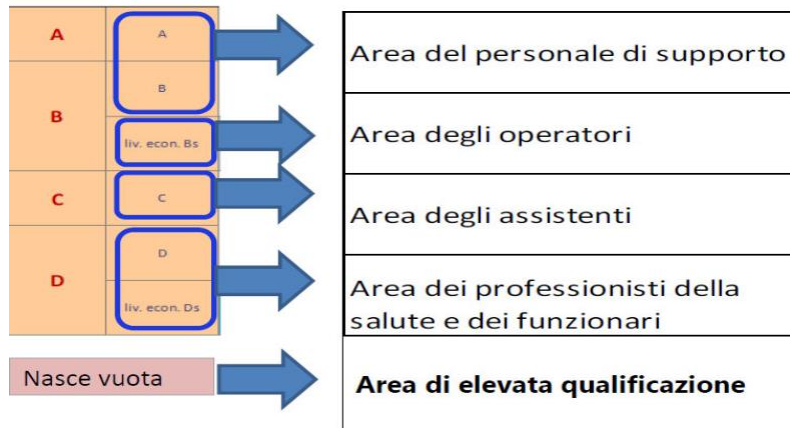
| | |
|---|---|
| A | A |
| B | B |
| | liv. econ. Bs |
| C | C |
| D | D |
| | liv. econ. Ds |

Nasce vuota

Area del personale di supporto

Area degli operatori

Area degli assistenti

Area dei professionisti della salute e dei funzionari

Area di elevata qualificazione